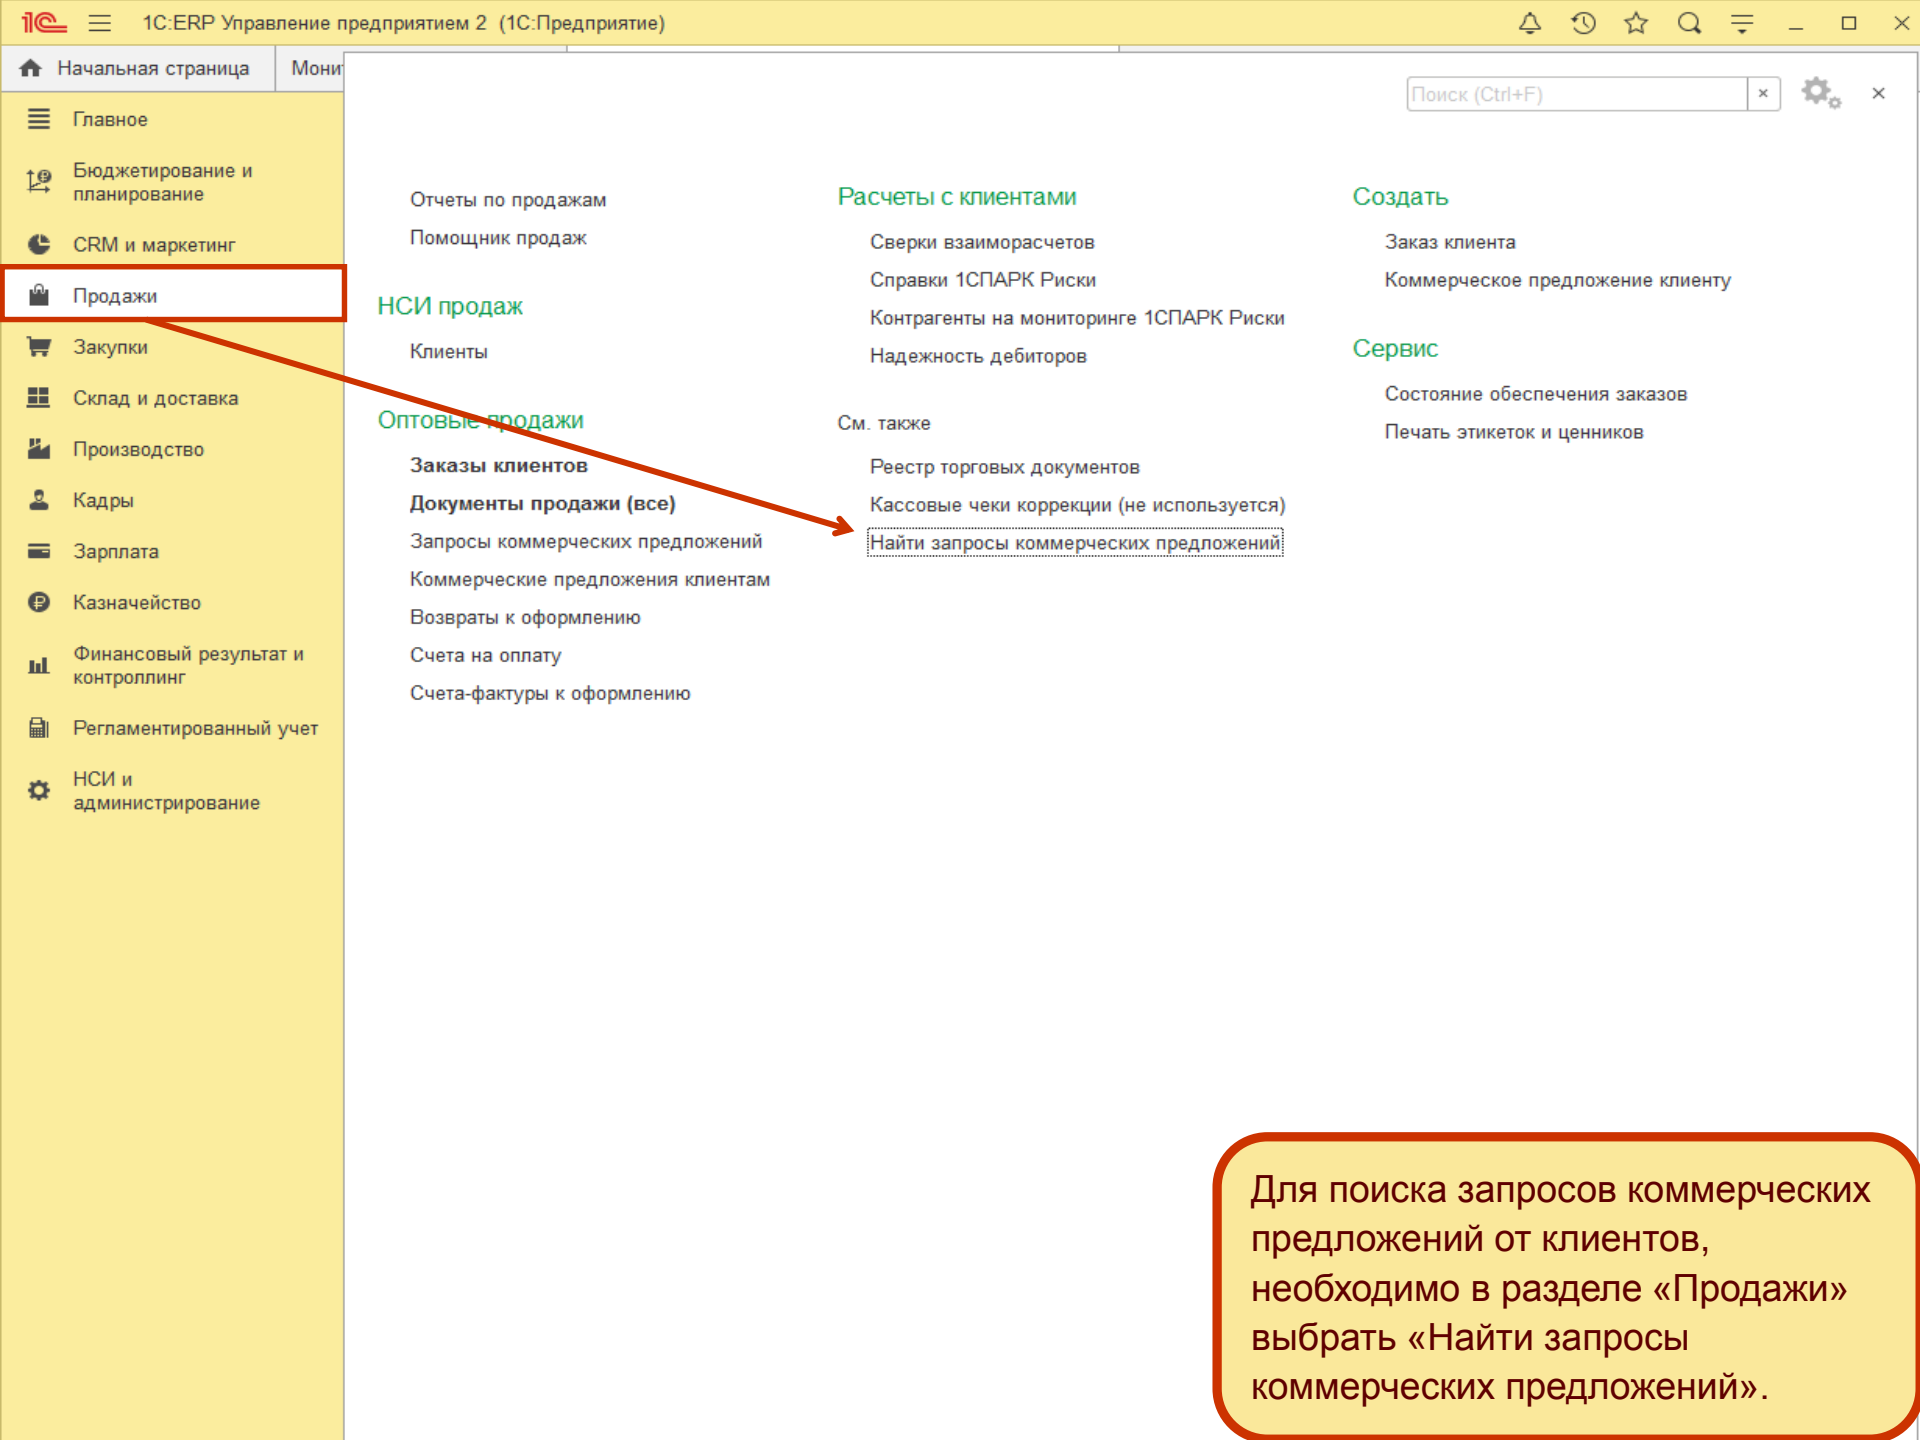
1С:ERP Управление предприятием 2 (1С:Предприятие)

Начальная страница
Мони

Главное
Бюджетирование и планирование
CRM и маркетинг
Продажи
Закупки
Склад и доставка
Производство
Кадры
Зарплата
Казначейство
Финансовый результат и контроллинг
Регламентированный учет
НСИ и администрирование

Поиск (Ctrl+F)

Отчеты по продажам
Помощник продаж

НСИ продаж
Клиенты

Оптовые продажи
Заказы клиентов
Документы продажи (все)
Запросы коммерческих предложений
Коммерческие предложения клиентам
Возвраты к оформлению
Счета на оплату
Счета-фактуры к оформлению

Расчеты с клиентами
Сверки взаиморасчетов
Справки 1СПАРК Риски
Контрагенты на мониторинге 1СПАРК Риски
Надежность дебиторов

См. также
Реестр торговых документов
Кассовые чеки коррекции (не используется)
Найти запросы коммерческих предложений

Создать
Заказ клиента
Коммерческое предложение клиенту

Сервис
Состояние обеспечения заказов
Печать этикеток и ценников

Для поиска запросов коммерческих предложений от клиентов, необходимо в разделе «Продажи» выбрать «Найти запросы коммерческих предложений».